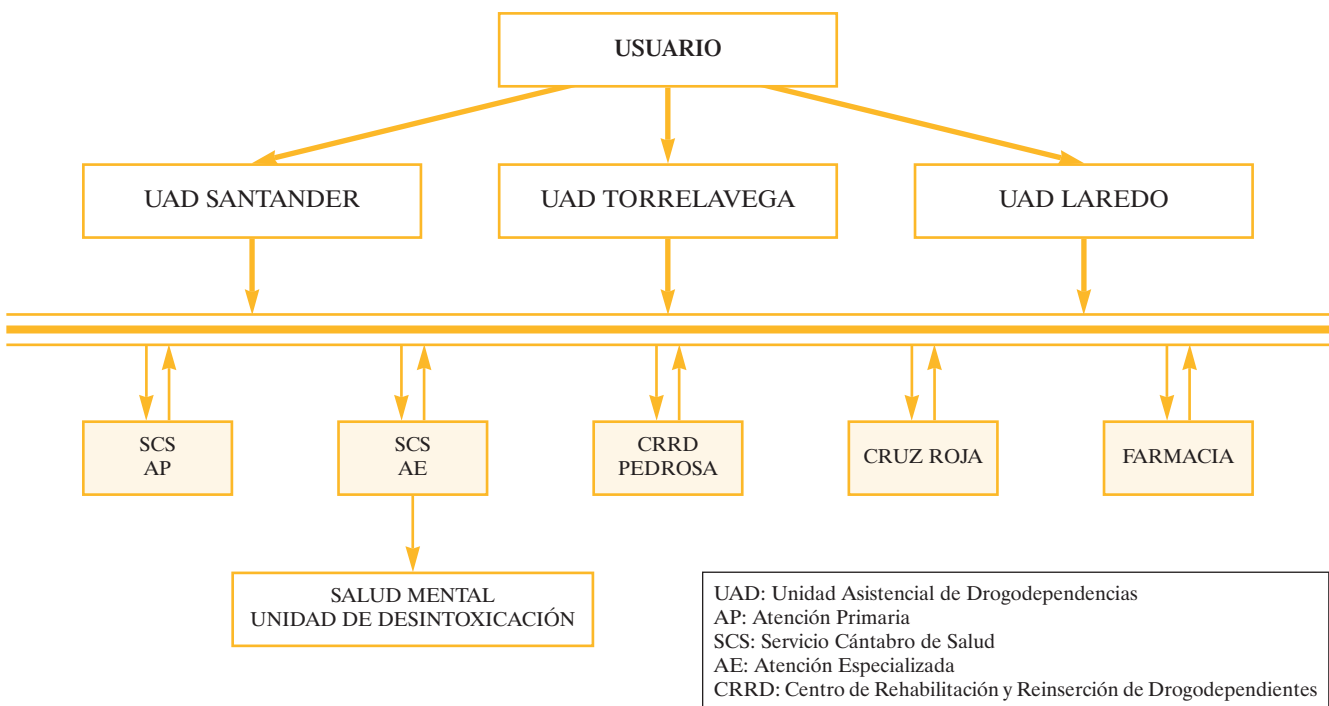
USUARIO

UAD SANTANDER

UAD TORRELAVEGA

UAD LAREDO

SCS
AP

SCS
AE

CRRD
PEDROSA

CRUZ ROJA

FARMACIA

SALUD MENTAL
UNIDAD DE DESINTOXICACIÓN

UAD: Unidad Asistencial de Drogodependencias
AP: Atención Primaria
SCS: Servicio Cántabro de Salud
AE: Atención Especializada
CRRD: Centro de Rehabilitación y Reinserción de Drogodependientes